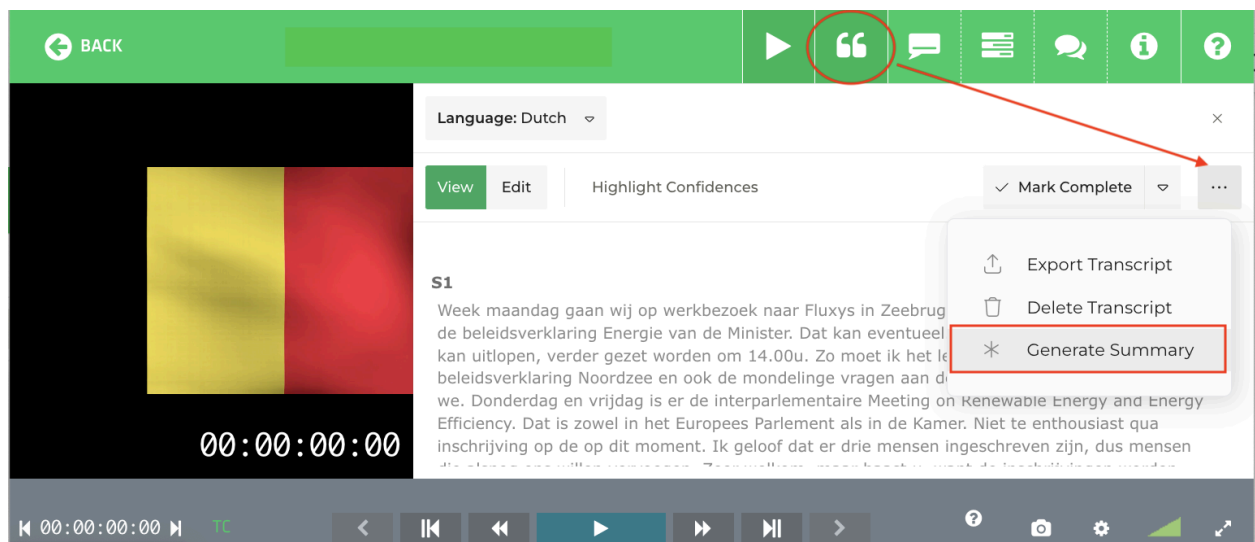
BACK

Language: Dutch

View Edit Highlight Confidences Mark Complete ···

Export Transcript
Delete Transcript
Generate Summary

S1
Week maandag gaan wij op werkbezoek naar Fluxys in Zeebrug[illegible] de beleidsverklaring Energie van de Minister. Dat kan eventueel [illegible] kan uitlopen, verder gezet worden om 14.00u. Zo moet ik het le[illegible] beleidsverklaring Noordzee en ook de mondelinge vragen aan d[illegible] we. Donderdag en vrijdag is er de interparlementaire Meeting on Renewable Energy and Energy Efficiency. Dat is zowel in het Europees Parlement als in de Kamer. Niet te enthousiast qua inschrijving op de op dit moment. Ik geloof dat er drie mensen ingeschreven zijn, dus mensen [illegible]

00:00:00:00

00:00:00:00 TC